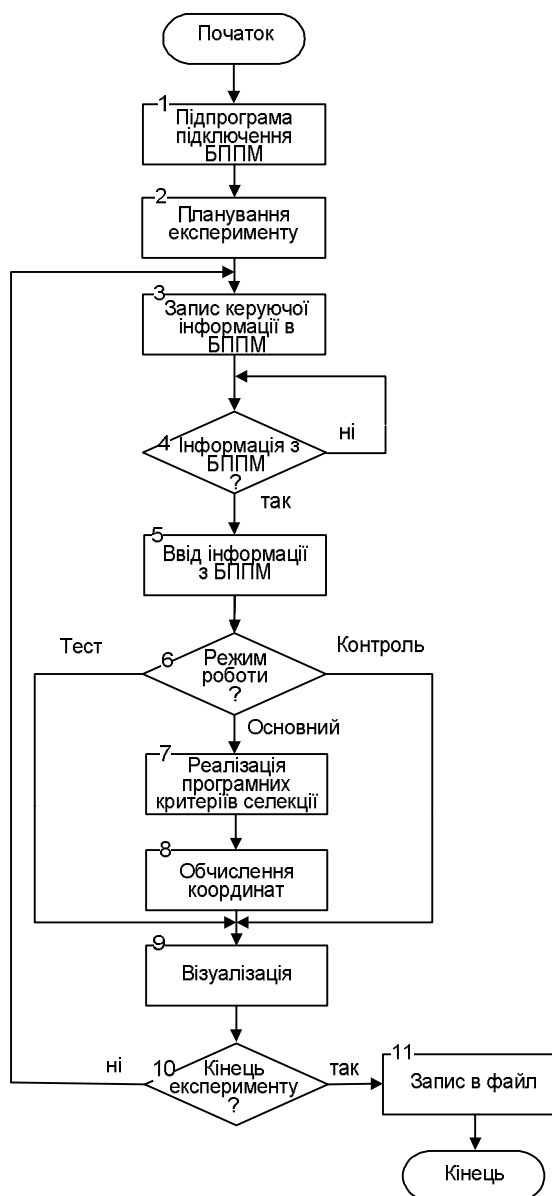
Початок

1 Підпрограма підключення БППМ

2 Планування експерименту

3 Запис керуючої інформації в БППМ

4 Інформація з БППМ ?

ні

так

5 Ввід інформації з БППМ

Тест

6 Режим роботи ?

Контроль

Основний

7 Реалізація програмних критеріїв селекції

8 Обчислення координат

9 Візуалізація

ні

10 Кінець експерименту ?

так

11 Запис в файл

Кінець